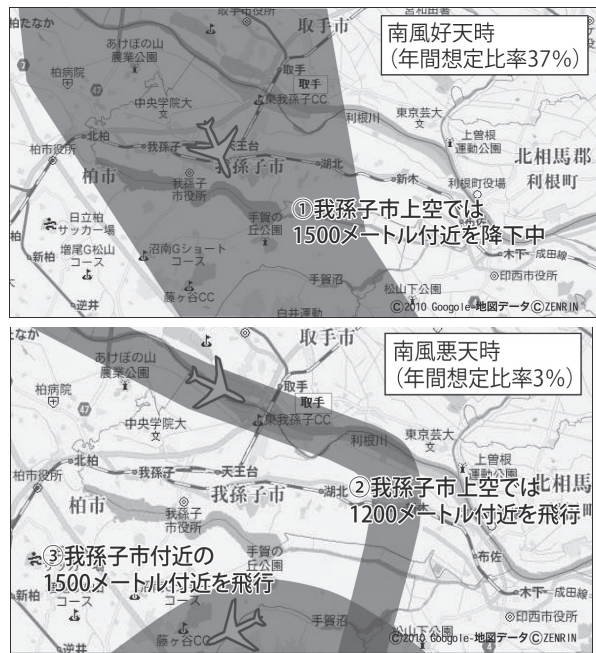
柏たなか
取手市役所
取手市
南風好天時
(年間想定比率37%)
あけぼの山農業公園
柏病院
取手
取手
中央学院大
東我孫子CC
利根川
東京芸大
上曽根運動公園
北柏
柏市役所
我孫子
天王台
湖北
北相馬郡
柏市
我孫子市
新木
利根町役場
利根町
我孫子市役所
手賀の丘公園
①我孫子市上空では
1500メートル付近を降下中
日立柏サッカー場
増尾G松山コース
沼南Gショートコース
新柏
成田線
手賀沼
印西市役所
逆井
藤ケ谷CC
白井運動
松山下公園
©2010 Google-地図データ©ZENRIN

取手市
南風悪天時
(年間想定比率3%)
あけぼの山農業公園
柏病院
取手
取手
中央学院大
東我孫子CC
利根川
東京芸大
上曽根運動公園
北柏
北相馬
柏市役所
我孫子
天王台
湖北
柏市
我孫子市
②我孫子市上空では
1200メートル付近を飛行
我孫子市役所
手賀の丘公園
布佐
③我孫子市付近の
1500メートル付近を飛行
コース
コース
新柏
木下
成田線
手賀沼
印西市役所
逆井
藤ケ谷CC
松山下公園
©2010 Google-地図データ©ZENRIN